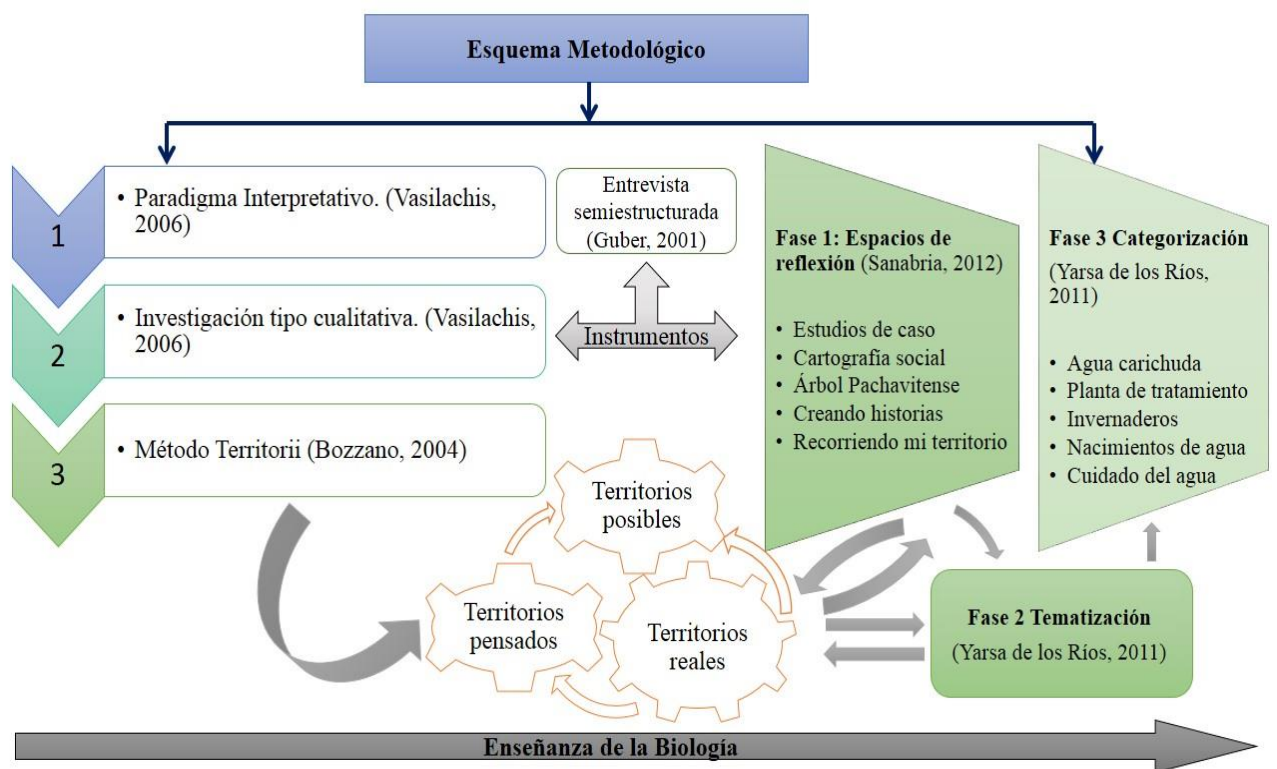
Esquema Metodológico

1
• Paradigma Interpretativo. (Vasilachis, 2006)

2
• Investigación tipo cualitativa. (Vasilachis, 2006)

3
• Método Territorii (Bozzano, 2004)

Entrevista semiestructurada (Guber, 2001)

Instrumentos

Fase 1: Espacios de reflexión (Sanabria, 2012)
• Estudios de caso
• Cartografía social
• Árbol Pachavitense
• Creando historias
• Recorriendo mi territorio

Fase 3 Categorización
(Yarsa de los Ríos, 2011)
• Agua carichuda
• Planta de tratamiento
• Invernaderos
• Nacimientos de agua
• Cuidado del agua

Territorios posibles

Territorios pensados

Territorios reales

Fase 2 Tematización
(Yarsa de los Ríos, 2011)

Enseñanza de la Biología